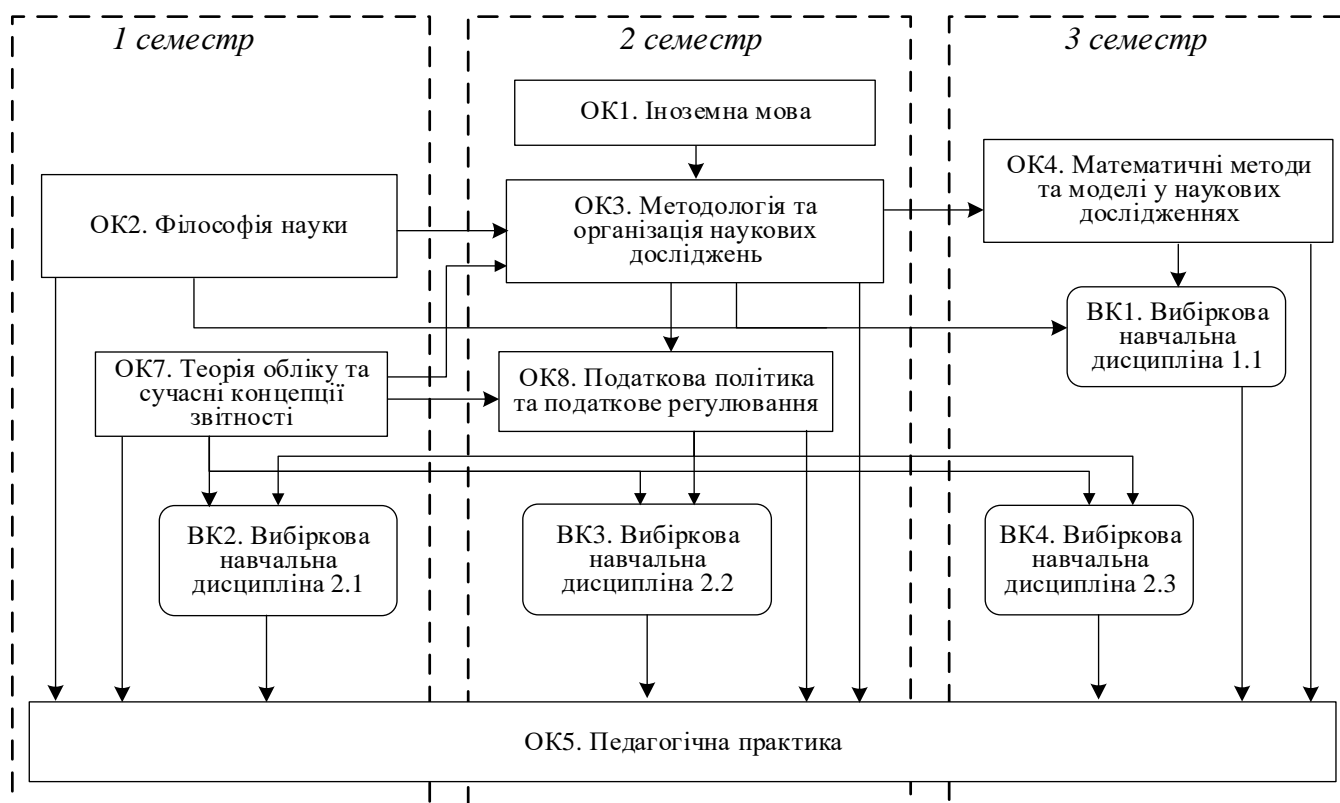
1 семестр

2 семестр

3 семестр

ОК1. Іноземна мова

ОК2. Філософія науки

ОК3. Методологія та організація наукових досліджень

ОК4. Математичні методи та моделі у наукових дослідженнях

ВК1. Вибіркова навчальна дисципліна 1.1

ОК7. Теорія обліку та сучасні концепції звітності

ОК8. Податкова політика та податкове регулювання

ВК2. Вибіркова навчальна дисципліна 2.1

ВК3. Вибіркова навчальна дисципліна 2.2

ВК4. Вибіркова навчальна дисципліна 2.3

ОК5. Педагогічна практика